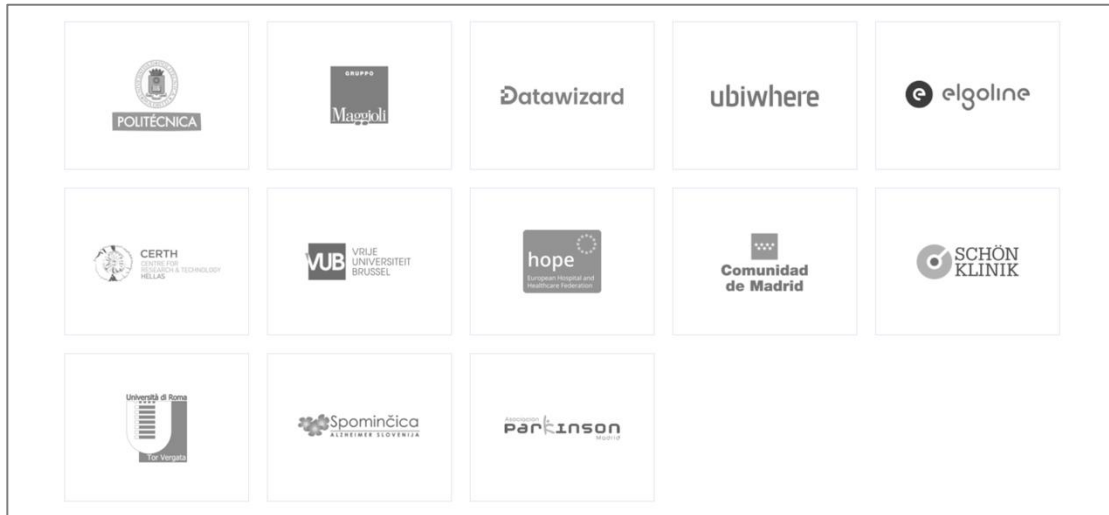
POLITÉCNICA

GRUPPO
Maggioli

Datawizard

ubiwhere

elgoline

CERTH
CENTRE FOR RESEARCH & TECHNOLOGY HELLAS

VUB VRIJE UNIVERSITEIT BRUSSEL

hope
European Hospital and Healthcare Federation

Comunidad de Madrid

SCHÖN KLINIK

Università di Roma
Tor Vergata

Spominčica
ALZHEIMER SLOVENIJA

Asociación
Parkinson
Madrid